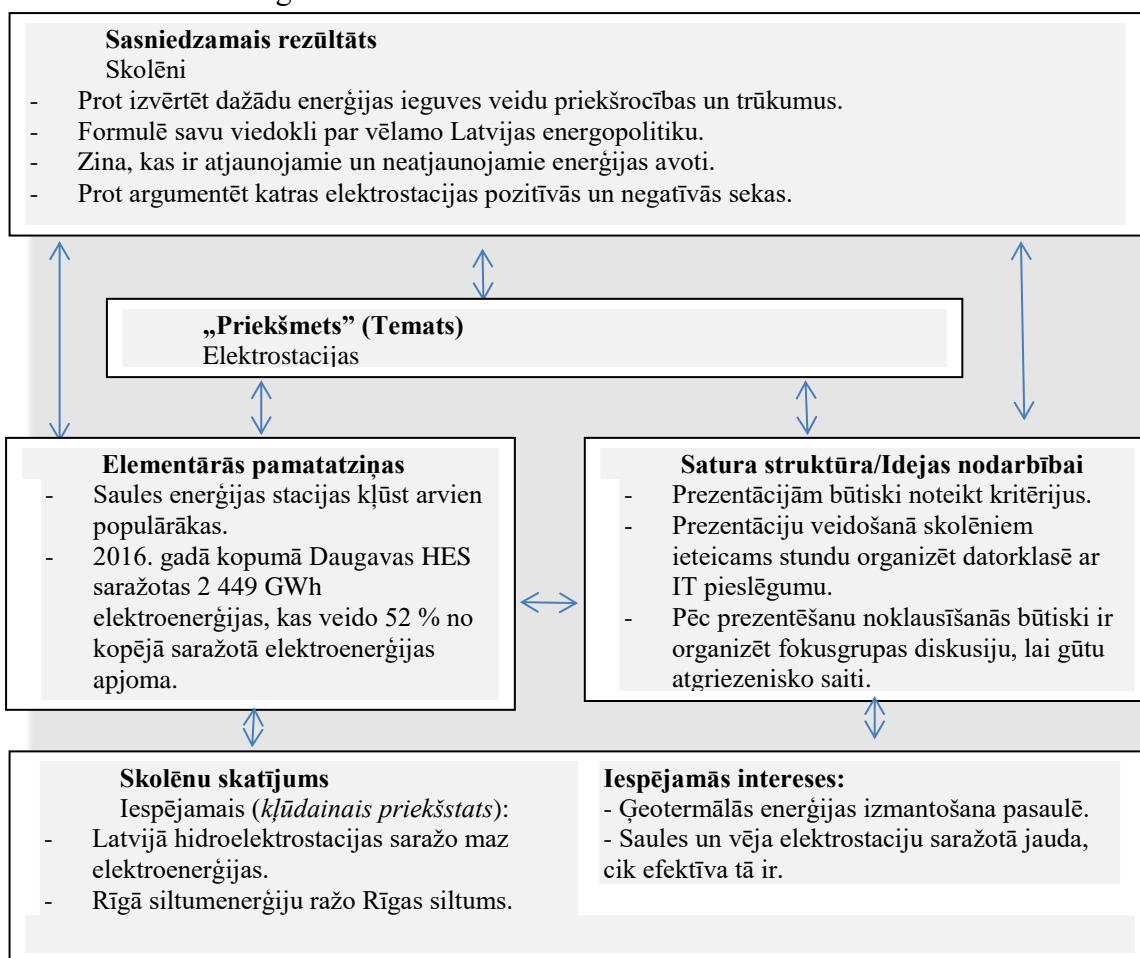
**Sasniedzamais rezultāts**
Skolēni
- Prot izvērtēt dažādu enerģijas ieguves veidu priekšrocības un trūkumus.
- Formulē savu viedokli par vēlamo Latvijas energopolitiku.
- Zina, kas ir atjaunojamie un neatjaunojamie enerģijas avoti.
- Prot argumentēt katras elektrostacijas pozitīvās un negatīvās sekas.

**„Priekšmets" (Temats)**
Elektrostacijas

**Elementārās pamatatziņas**
- Saules enerģijas stacijas kļūst arvien populārākas.
- 2016. gadā kopumā Daugavas HES saražotas 2 449 GWh elektroenerģijas, kas veido 52 % no kopējā saražotā elektroenerģijas apjoma.

**Satura struktūra/Idejas nodarbībai**
- Prezentācijām būtiski noteikt kritērijus.
- Prezentāciju veidošanā skolēniem ieteicams stundu organizēt datorklasē ar IT pieslēgumu.
- Pēc prezentēšanu noklausīšanās būtiski ir organizēt fokusgrupas diskusiju, lai gūtu atgriezenisko saiti.

**Skolēnu skatījums**
Iespējamais (*kļūdainais priekšstats*):
- Latvijā hidroelektrostacijas saražo maz elektroenerģijas.
- Rīgā siltumenerģiju ražo Rīgas siltums.

**Iespējamās intereses:**
- Ģeotermālās enerģijas izmantošana pasaulē.
- Saules un vēja elektrostaciju saražotā jauda, cik efektīva tā ir.